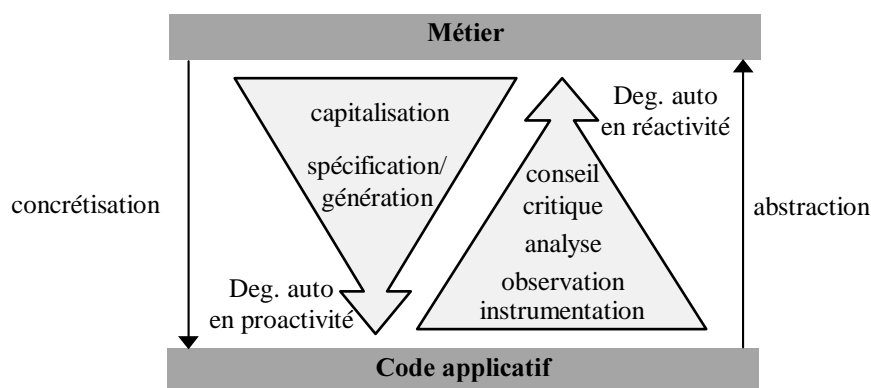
Métier

concrétisation

capitalisation

spécification/ génération

Deg. auto en proactivité

Deg. auto en réactivité

conseil

critique

analyse

observation

instrumentation

abstraction

Code applicatif